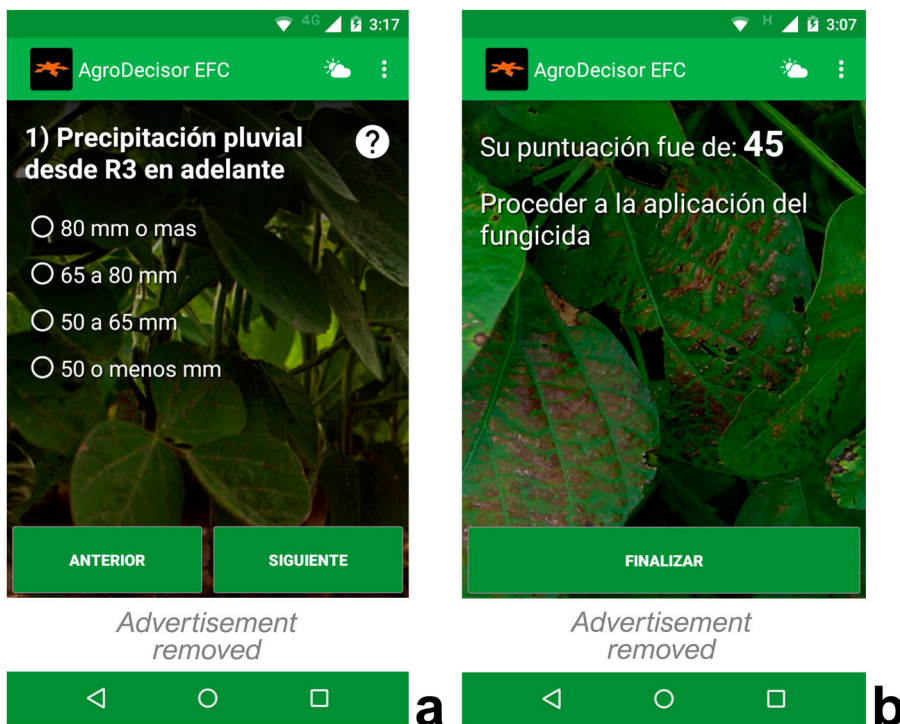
4G 3:17

AgroDecisor EFC

1) Precipitación pluvial desde R3 en adelante

?

80 mm o mas

65 a 80 mm

50 a 65 mm

50 o menos mm

ANTERIOR

SIGUIENTE

Advertisement removed

a

H 3:07

AgroDecisor EFC

Su puntuación fue de: 45

Proceder a la aplicación del fungicida

FINALIZAR

Advertisement removed

b